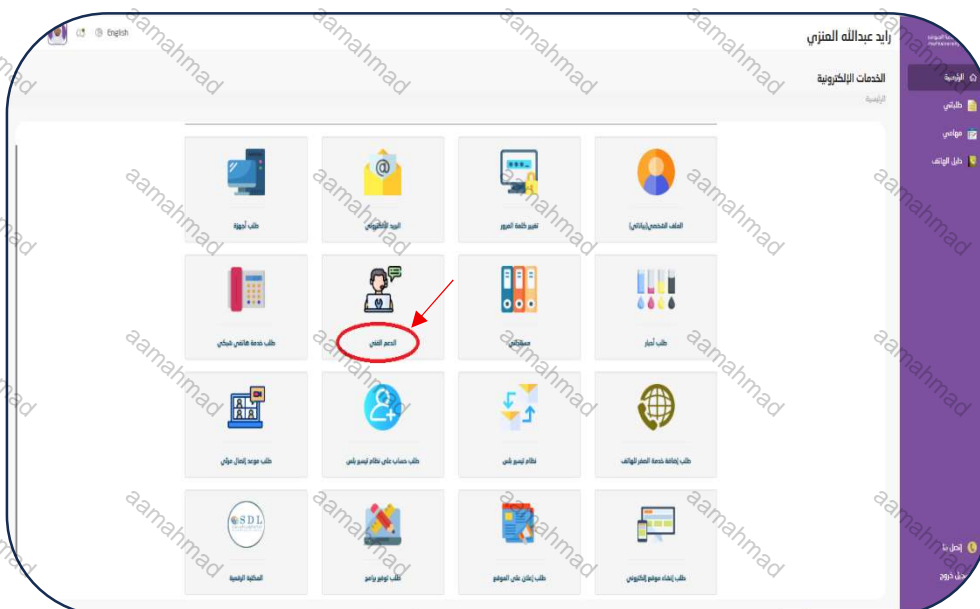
English

رايد عبدالله العنزي

الخدمات الإلكترونية
الرئيسية

الرئيسية
طلباتي
مهامي
دليل الهاتف

الملف الشخصي(بياناتي)
تغيير كلمة المرور
البريد الإلكتروني
طلب أجهزة

طلب أحبار
مستنداتي
الدعم الفني
طلب خدمة هاتفي فيكي

طلب إضافة خدمة الصفر للهاتف
نظام تيسير بلس
طلب حساب على نظام تيسير بلس
طلب موعد إتصال مرئي

طلب إنشاء موقع إلكتروني
طلب إعلان على الموقع
طلب توفير برامج
SDL
المكتبة الرقمية

إتصل بنا
خروج

aamahmad